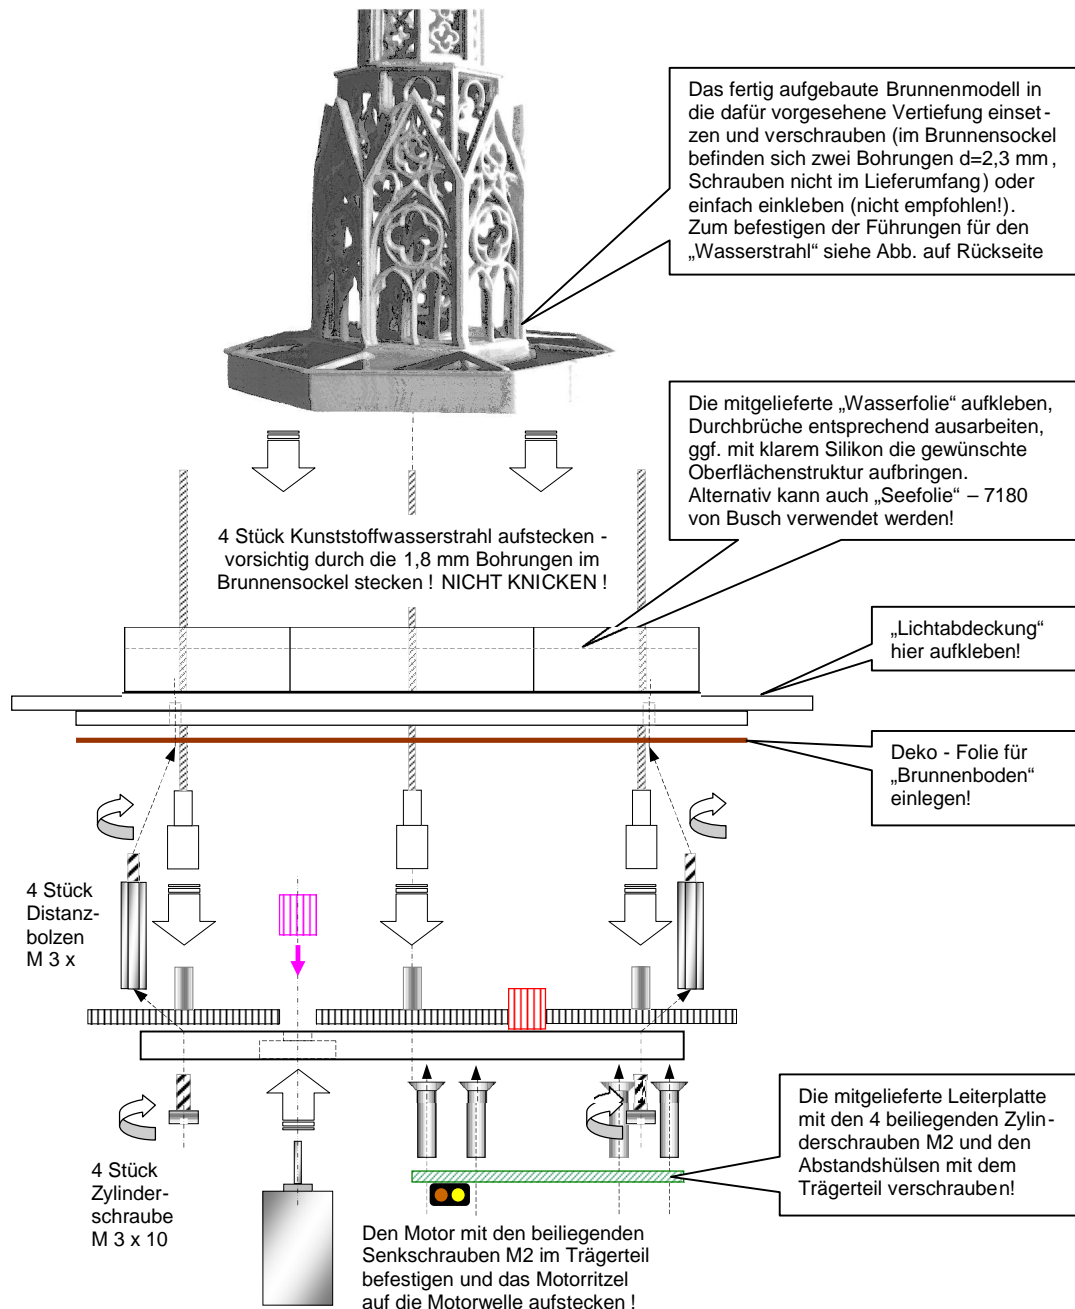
Das fertig aufgebaute Brunnenmodell in die dafür vorgesehene Vertiefung einsetzen und verschrauben (im Brunnensockel befinden sich zwei Bohrungen d=2,3 mm, Schrauben nicht im Lieferumfang) oder einfach einkleben (nicht empfohlen!). Zum befestigen der Führungen für den „Wasserstrahl“ siehe Abb. auf Rückseite

Die mitgelieferte „Wasserfolie“ aufkleben, Durchbrüche entsprechend ausarbeiten, ggf. mit klarem Silikon die gewünschte Oberflächenstruktur aufbringen. Alternativ kann auch „Seefolie“ – 7180 von Busch verwendet werden!

4 Stück Kunststoffwasserstrahl aufstecken - vorsichtig durch die 1,8 mm Bohrungen im Brunnensockel stecken ! NICHT KNICKEN !

„Lichtabdeckung“ hier aufkleben!

Deko - Folie für „Brunnenboden“ einlegen!

4 Stück Distanzbolzen M 3 x

Die mitgelieferte Leiterplatte mit den 4 beiliegenden Zylinderschrauben M2 und den Abstandshülsen mit dem Trägerteil verschrauben!

4 Stück Zylinderschraube M 3 x 10

Den Motor mit den beiliegenden Senkschrauben M2 im Trägerteil befestigen und das Motorritzel auf die Motorwelle aufstecken !